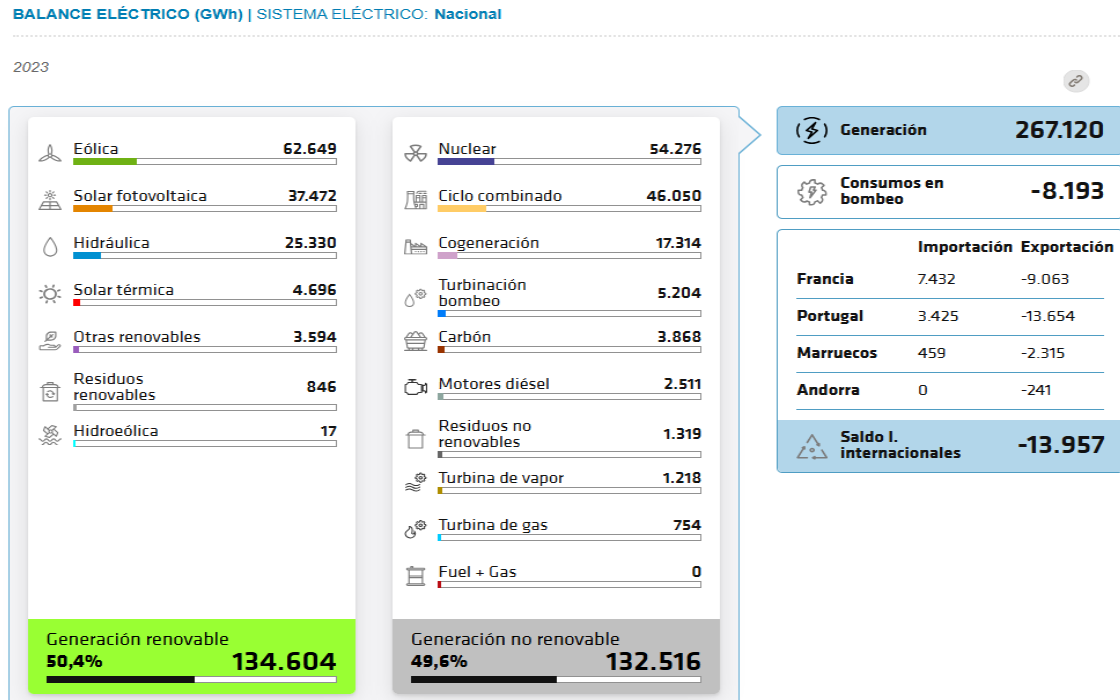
BALANCE ELÉCTRICO (GWh) | SISTEMA ELÉCTRICO: Nacional

2023

Eólica 62.649
Solar fotovoltaica 37.472
Hidráulica 25.330
Solar térmica 4.696
Otras renovables 3.594
Residuos renovables 846
Hidroeólica 17

Generación renovable
50,4% 134.604

Nuclear 54.276
Ciclo combinado 46.050
Cogeneración 17.314
Turbinación bombeo 5.204
Carbón 3.868
Motores diésel 2.511
Residuos no renovables 1.319
Turbina de vapor 1.218
Turbina de gas 754
Fuel + Gas 0

Generación no renovable
49,6% 132.516

Generación 267.120

Consumos en bombeo -8.193

| | Importación | Exportación |
|---|---|---|
| Francia | 7.432 | -9.063 |
| Portugal | 3.425 | -13.654 |
| Marruecos | 459 | -2.315 |
| Andorra | 0 | -241 |

Saldo I. internacionales -13.957